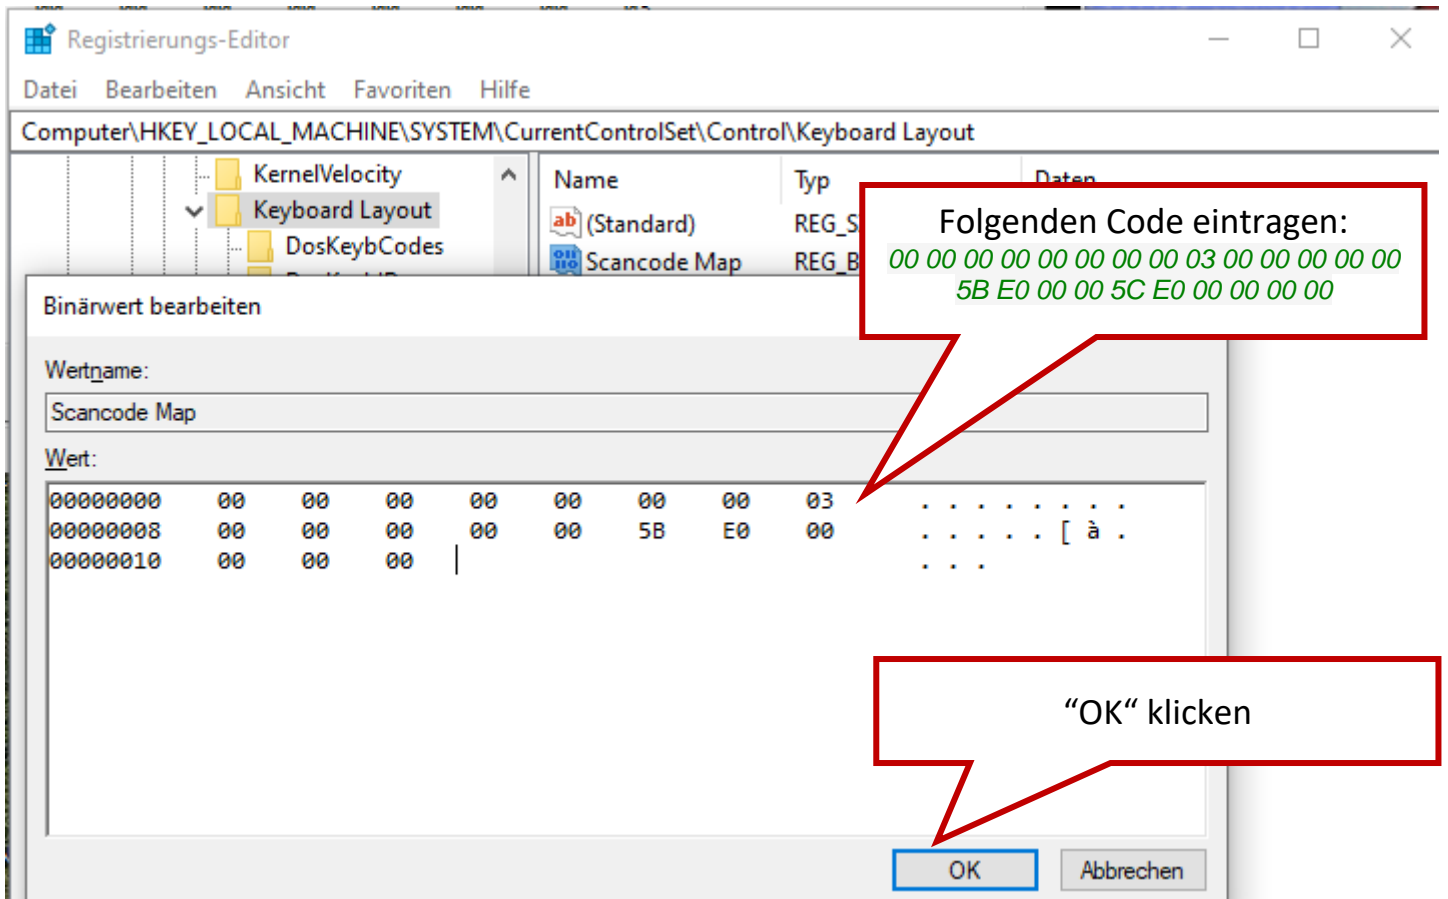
Registrierungs-Editor

Datei Bearbeiten Ansicht Favoriten Hilfe

Computer\HKEY_LOCAL_MACHINE\SYSTEM\CurrentControlSet\Control\Keyboard Layout

KernelVelocity
Keyboard Layout
DosKeybCodes

| Name | Typ | Daten |
|---|---|---|
| (Standard) | REG_S | |
| Scancode Map | REG_B | |

Folgenden Code eintragen:
00 00 00 00 00 00 00 00 03 00 00 00 00 00 5B E0 00 00 5C E0 00 00 00 00

Binärwert bearbeiten

Wertname:
Scancode Map

Wert:
00000000 00 00 00 00 00 00 00 03 . . . . . . . .
00000008 00 00 00 00 00 5B E0 00 . . . . . . [ à .
00000010 00 00 00 . . .

“OK“ klicken

OK Abbrechen